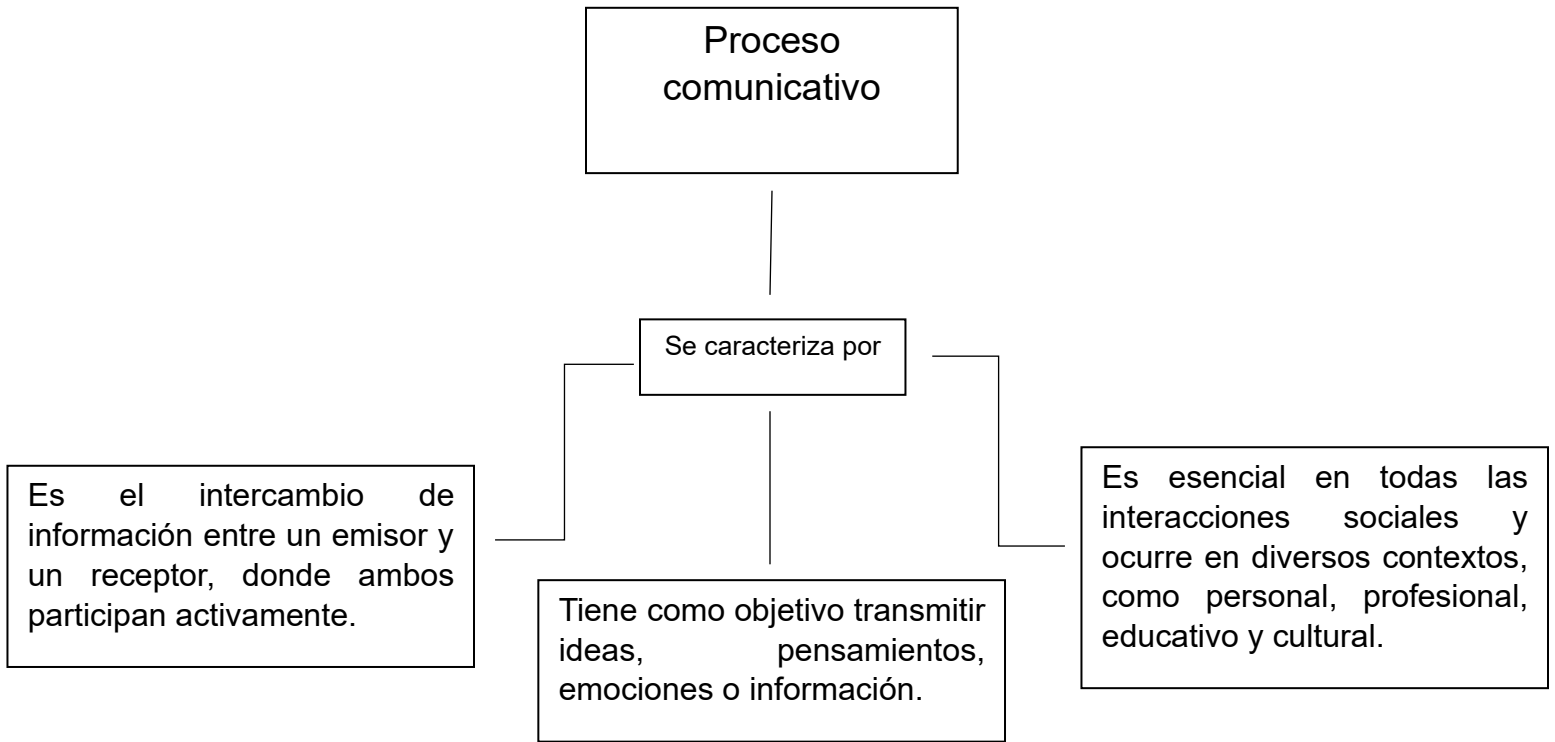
Proceso comunicativo

Se caracteriza por

Es el intercambio de información entre un emisor y un receptor, donde ambos participan activamente.

Tiene como objetivo transmitir ideas, pensamientos, emociones o información.

Es esencial en todas las interacciones sociales y ocurre en diversos contextos, como personal, profesional, educativo y cultural.